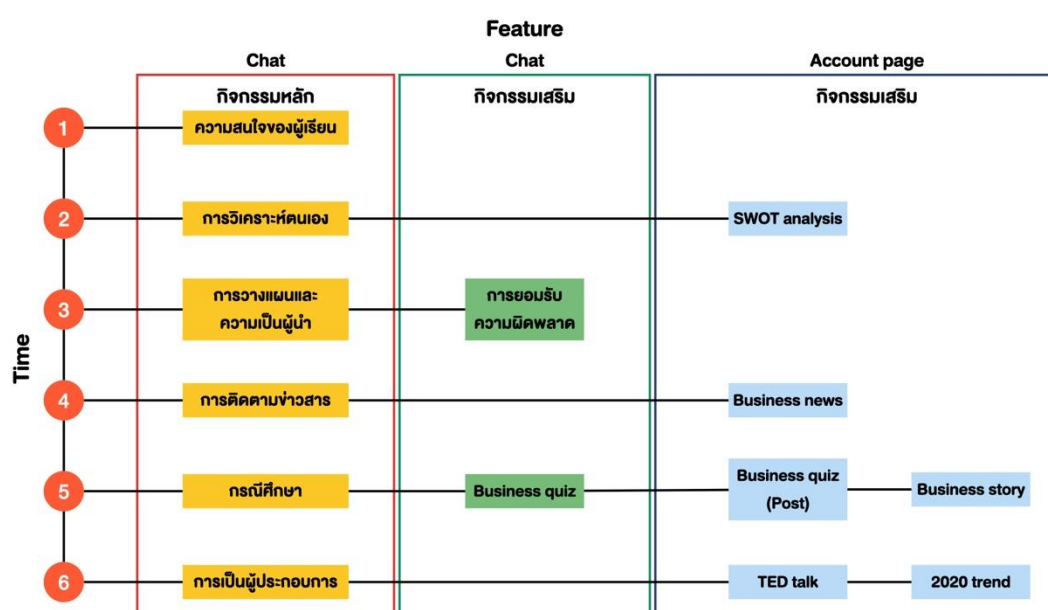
Feature

Chat

Chat

Account page

กิจกรรมหลัก

กิจกรรมเสริม

กิจกรรมเสริม

Time

1

ความสนใจของผู้เรียน

2

การวิเคราะห์ตนเอง

SWOT analysis

3

การวางแผนและความเป็นผู้นำ

การยอมรับความผิดพลาด

4

การติดตามข่าวสาร

Business news

5

กรณีศึกษา

Business quiz

Business quiz (Post)

Business story

6

การเป็นผู้ประกอบการ

TED talk

2020 trend